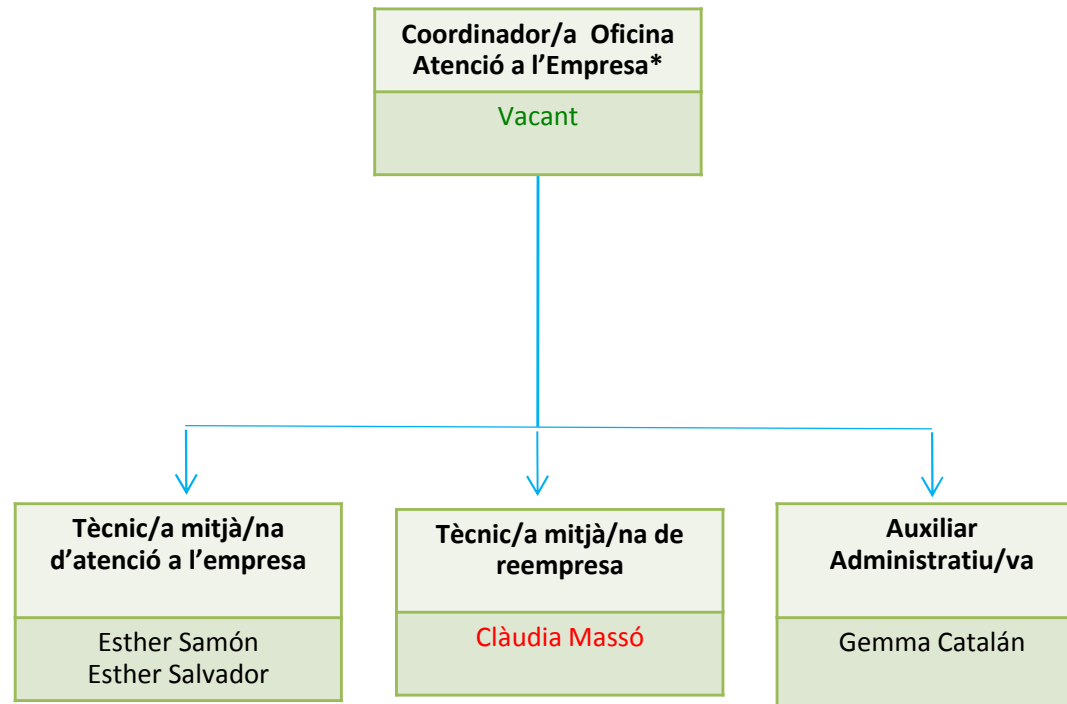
Coordinador/a Oficina Atenció a l'Empresa*

Vacant

Tècnic/a mitjà/na d'atenció a l'empresa

Esther Samón
Esther Salvador

Tècnic/a mitjà/na de reempresa

Clàudia Massó

Auxiliar Administratiu/va

Gemma Catalán